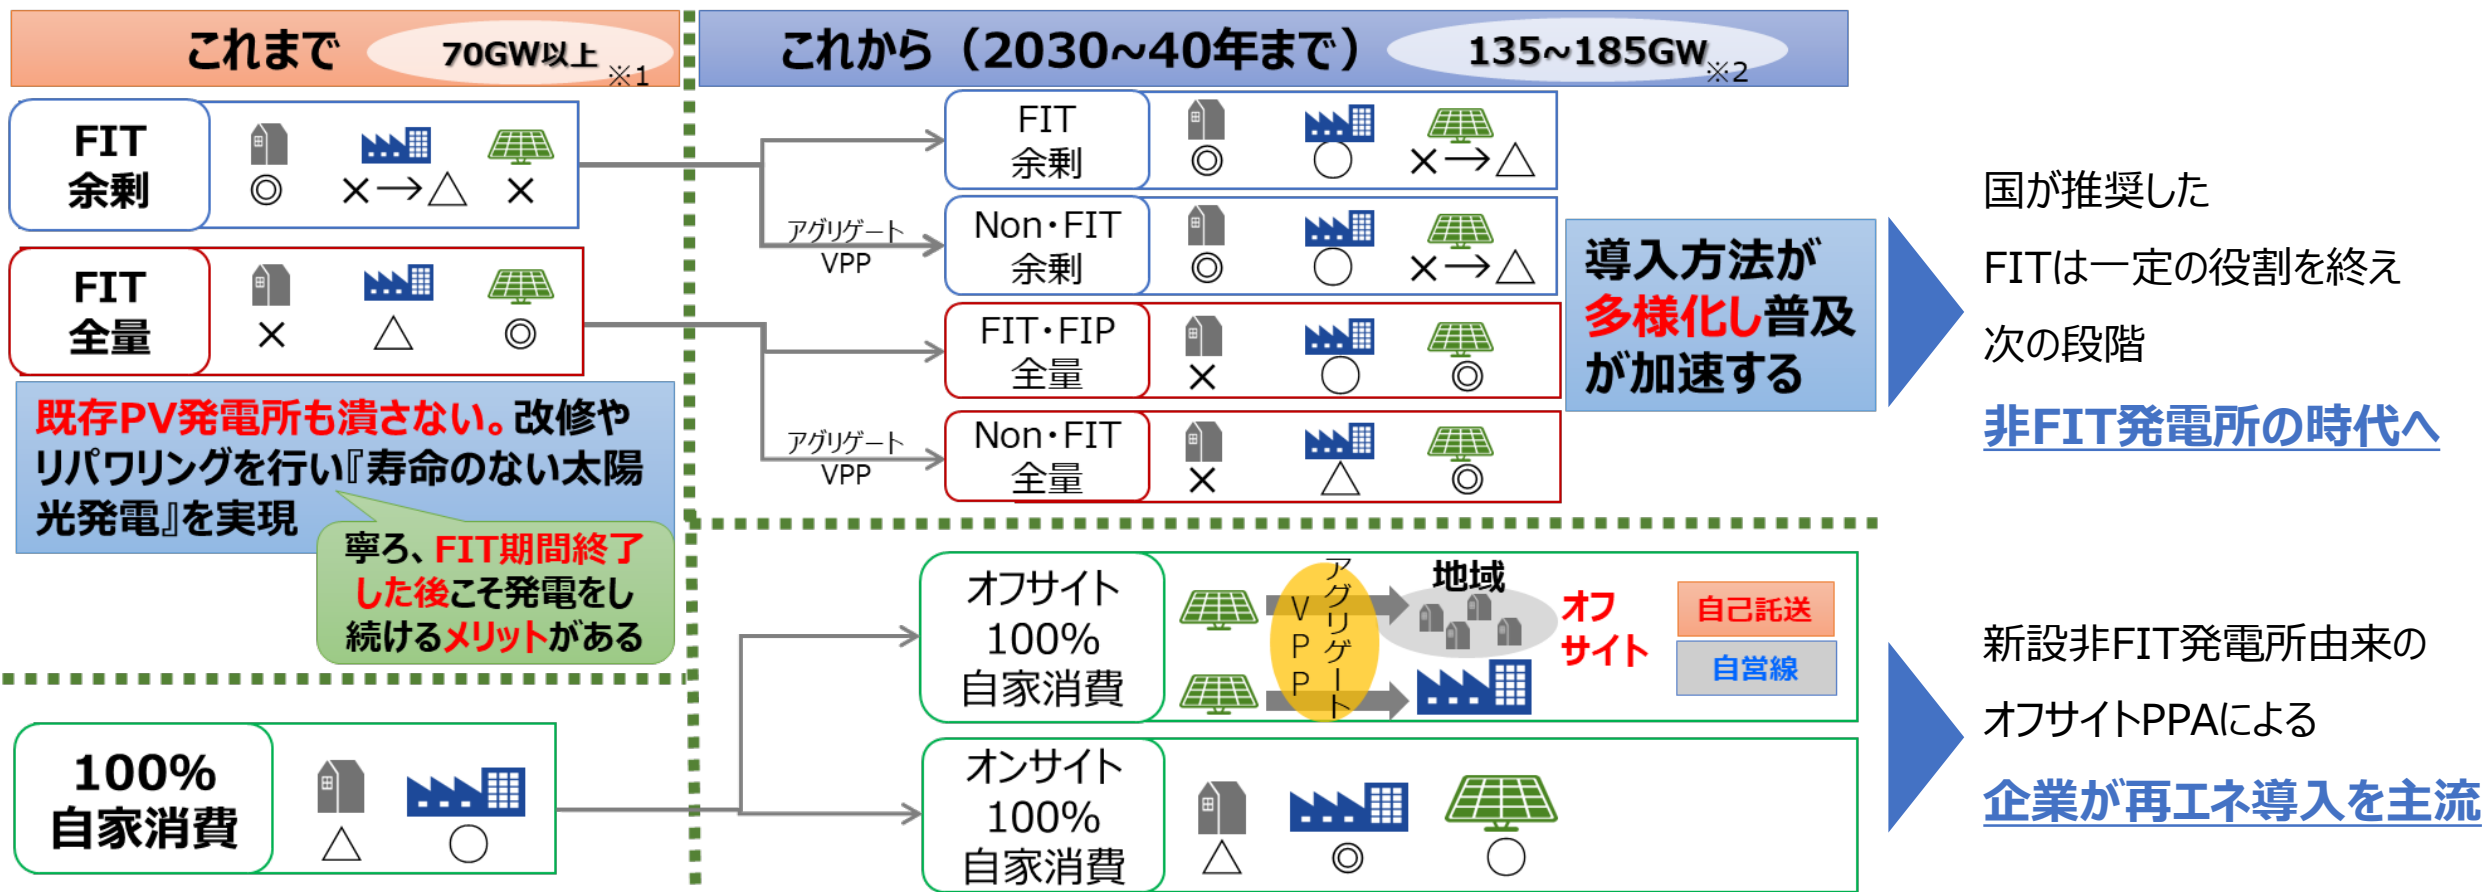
これまで 70GW以上 ※1

これから（2030~40年まで） 135~185GW ※2

FIT 余剰
◎ ×→△ ×

FIT 全量
× △ ◎

既存PV発電所も潰さない。改修やリパワリングを行い『寿命のない太陽光発電』を実現

寧ろ、FIT期間終了した後こそ発電をし続けるメリットがある

100% 自家消費
△ ○

FIT 余剰
◎ ○ ×→△

アグリゲート VPP

Non・FIT 余剰
◎ ○ ×→△

FIT・FIP 全量
× ○ ◎

アグリゲート VPP

Non・FIT 全量
× △ ◎

導入方法が多様化し普及が加速する

国が推奨した
FITは一定の役割を終え
次の段階
非FIT発電所の時代へ

オフサイト 100% 自家消費

アグリゲート VPP

地域

オフサイト

自己託送

自営線

オンサイト 100% 自家消費
△ ◎ ○

新設非FIT発電所由来の
オフサイトPPAによる
企業が再エネ導入を主流